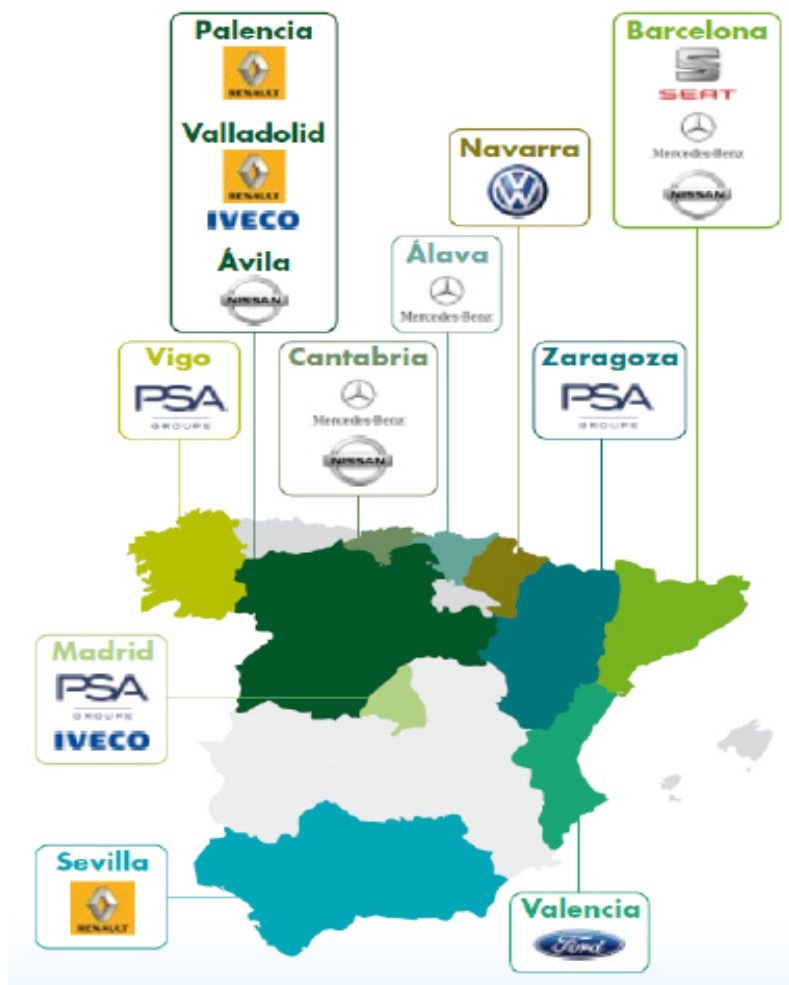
Palencia
RENAULT
Valladolid
RENAULT
IVECO
Ávila
NISSAN

Navarra

Barcelona
SEAT
Mercedes-Benz
NISSAN

Álava
Mercedes-Benz

Vigo
PSA
GROUPE

Cantabria
Mercedes-Benz
NISSAN

Zaragoza
PSA
GROUPE

Madrid
PSA
GROUPE
IVECO

Sevilla
RENAULT

Valencia
Ford